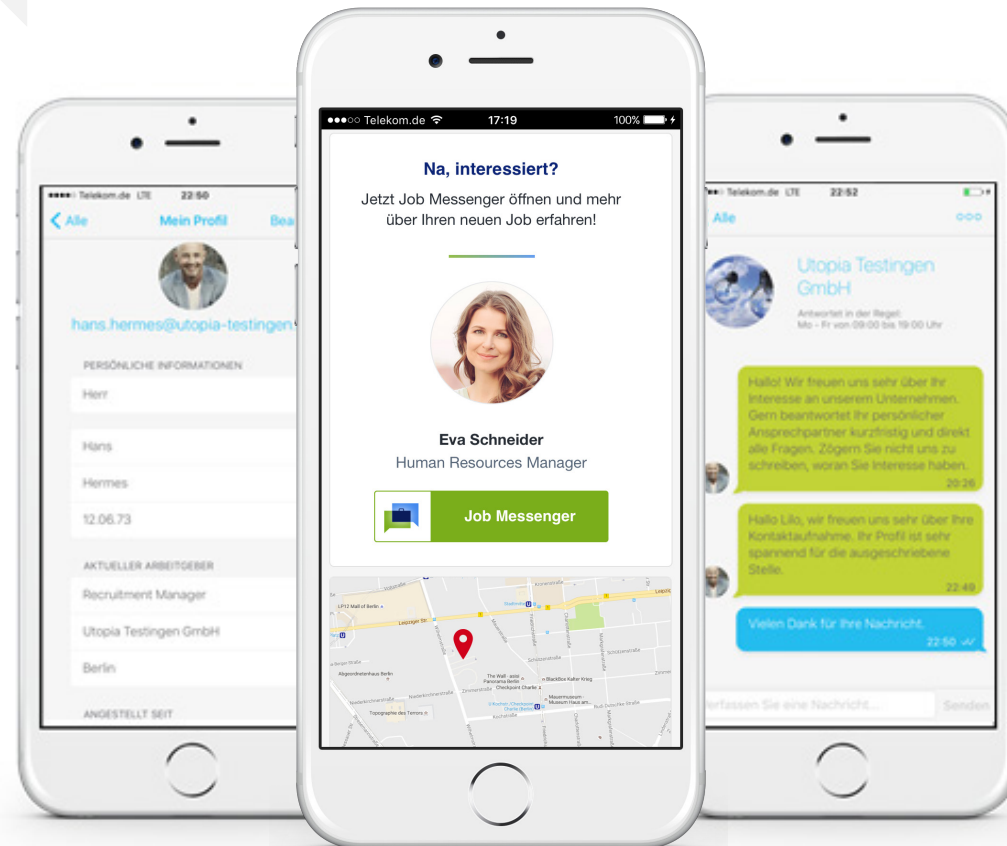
Telekom.de LTE 22:50
Alle Mein Profil Bea
hans.hermes@utopia-testingen.
PERSÖNLICHE INFORMATIONEN
Herr
Hans
Hermes
12.06.73
AKTUELLER ARBEITGEBER
Recruitment Manager
Utopia Testingen GmbH
Berlin
ANGESTELLT SEIT

Telekom.de 17:19 100%
Na, interessiert?
Jetzt Job Messenger öffnen und mehr über Ihren neuen Job erfahren!
Eva Schneider
Human Resources Manager
Job Messenger
LP12 Mall of Berlin
Leipziger Str.
Leipzig
Abgeordnetenhaus Berlin
Niederkirchnerstraße
Zimmerstraße
The Wall - asisi Panorama Berlin
Blackbox Kalter Krieg
Checkpoint Charlie
Mauermuseum - Museum Haus am
Topographie des Terrors
Schützenstraße
Kochstraße
Rudi-Dutschke-Straße

Telekom.de LTE 22:52
Alle
Utopia Testingen GmbH
Antwortet in der Regel: Mo - Fr von 09:00 bis 19:00 Uhr
Hallo! Wir freuen uns sehr über Ihr Interesse an unserem Unternehmen. Gern beantwortet Ihr persönlicher Ansprechpartner kurzfristig und direkt alle Fragen. Zögern Sie nicht uns zu schreiben, woran Sie Interesse haben.
20:26
Hallo Lilo, wir freuen uns sehr über Ihre Kontaktaufnahme. Ihr Profil ist sehr spannend für die ausgeschriebene Stelle.
22:49
Vielen Dank für Ihre Nachricht.
22:50
Verfassen Sie eine Nachricht...
Senden